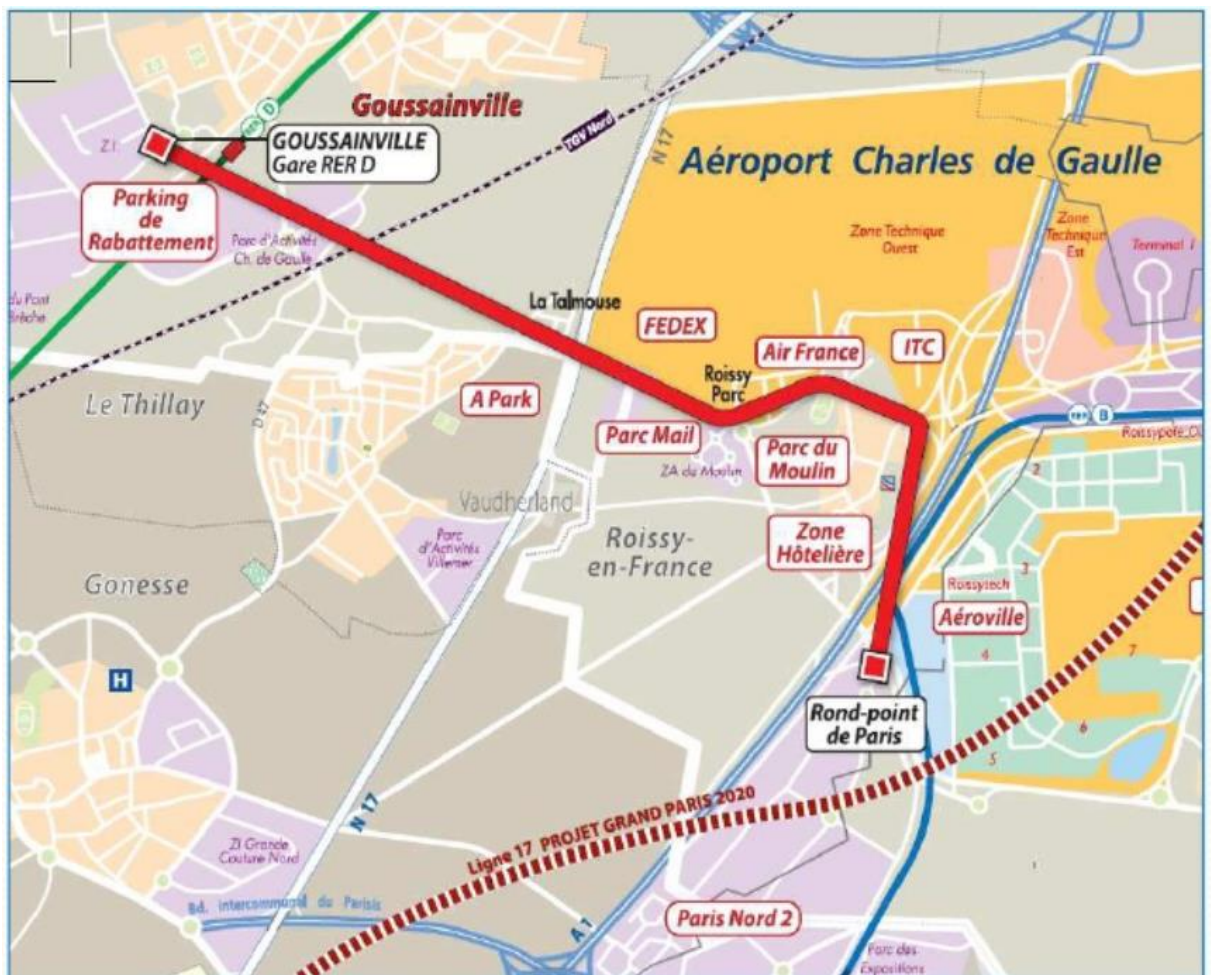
Goussainville
RER D
ZI
GOUSSAINVILLE
Gare RER D
TGV Nord
N 17
Aéroport Charles de Gaulle
Parking de Rabattement
Parc d'Activités Ch. de Gaulle
du Pont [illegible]
Zone Technique Ouest
Zone Technique Est
Terminal 1
La Talmouse
FEDEX
Air France
ITC
Roissy Parc
RER B
Roissypole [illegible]
Le Thillay
D 47
A Park
Parc Mail
Parc du Moulin
ZA du Moulin
2
Vaudherland
Roissy-en-France
Zone Hôtelière
Parc d'Activités Villeneuve
Gonesse
Roissytech
3
Aéroville
4
7
H
Rond-point de Paris
6
5
Ligne 17 PROJET GRAND PARIS 2020
N 17
ZI Grande Couture Nord
Bd. intercommunal du Parisis
A 1
Paris Nord 2
Parc des Expositions